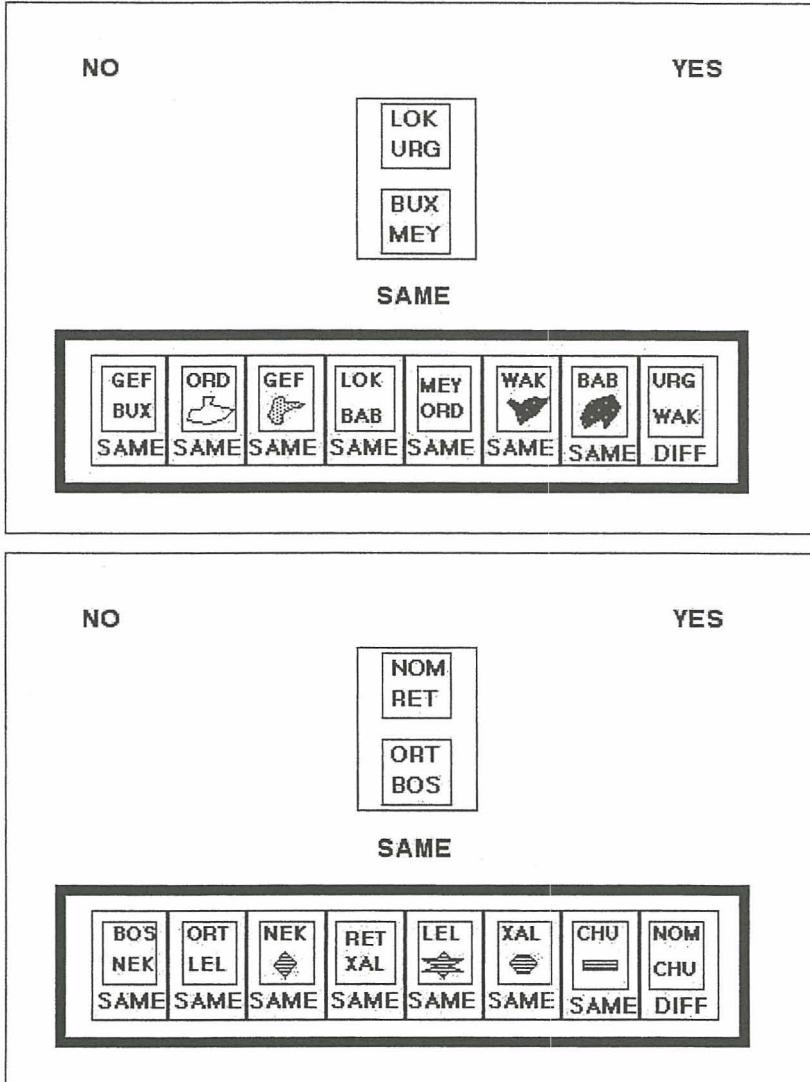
NO

YES

LOK
URG

BUX
MEY

SAME

| GEF BUX SAME | ORD SAME | GEF SAME | LOK BAB SAME | MEY ORD SAME | WAK SAME | BAB SAME | URG WAK DIFF |
|---|---|---|---|---|---|---|---|

NO

YES

NOM
RET

ORT
BOS

SAME

| BOS NEK SAME | ORT LEL SAME | NEK SAME | RET XAL SAME | LEL SAME | XAL SAME | CHU SAME | NOM CHU DIFF |
|---|---|---|---|---|---|---|---|